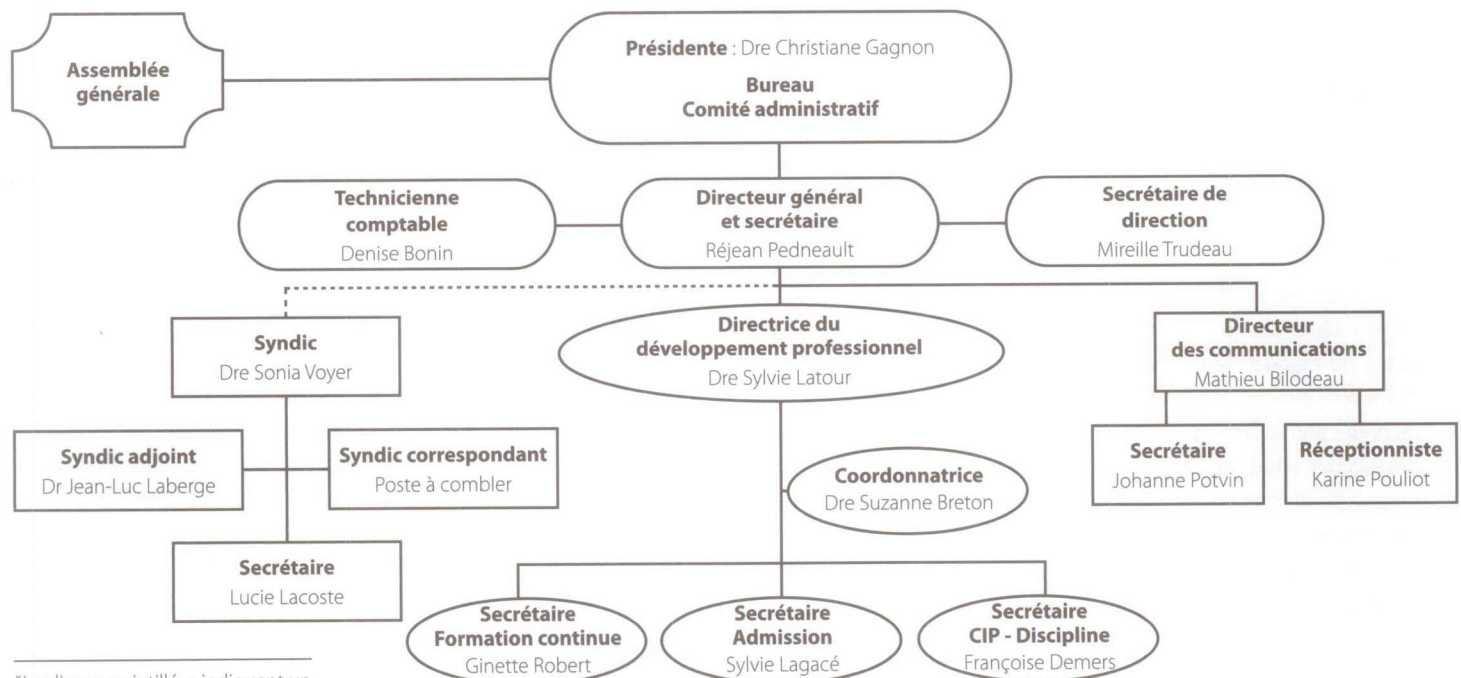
Assemblée générale

Présidente : Dre Christiane Gagnon
Bureau
Comité administratif

Technicienne comptable
Denise Bonin

Directeur général et secrétaire
Réjean Pedneault

Secrétaire de direction
Mireille Trudeau

Syndic
Dre Sonia Voyer

Directrice du développement professionnel
Dre Sylvie Latour

Directeur des communications
Mathieu Bilodeau

Syndic adjoint
Dr Jean-Luc Laberge

Syndic correspondant
Poste à combler

Coordonnatrice
Dre Suzanne Breton

Secrétaire
Johanne Potvin

Réceptionniste
Karine Pouliot

Secrétaire
Lucie Lacoste

Secrétaire
Formation continue
Ginette Robert

Secrétaire
Admission
Sylvie Lagacé

Secrétaire
CIP - Discipline
Françoise Demers

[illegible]